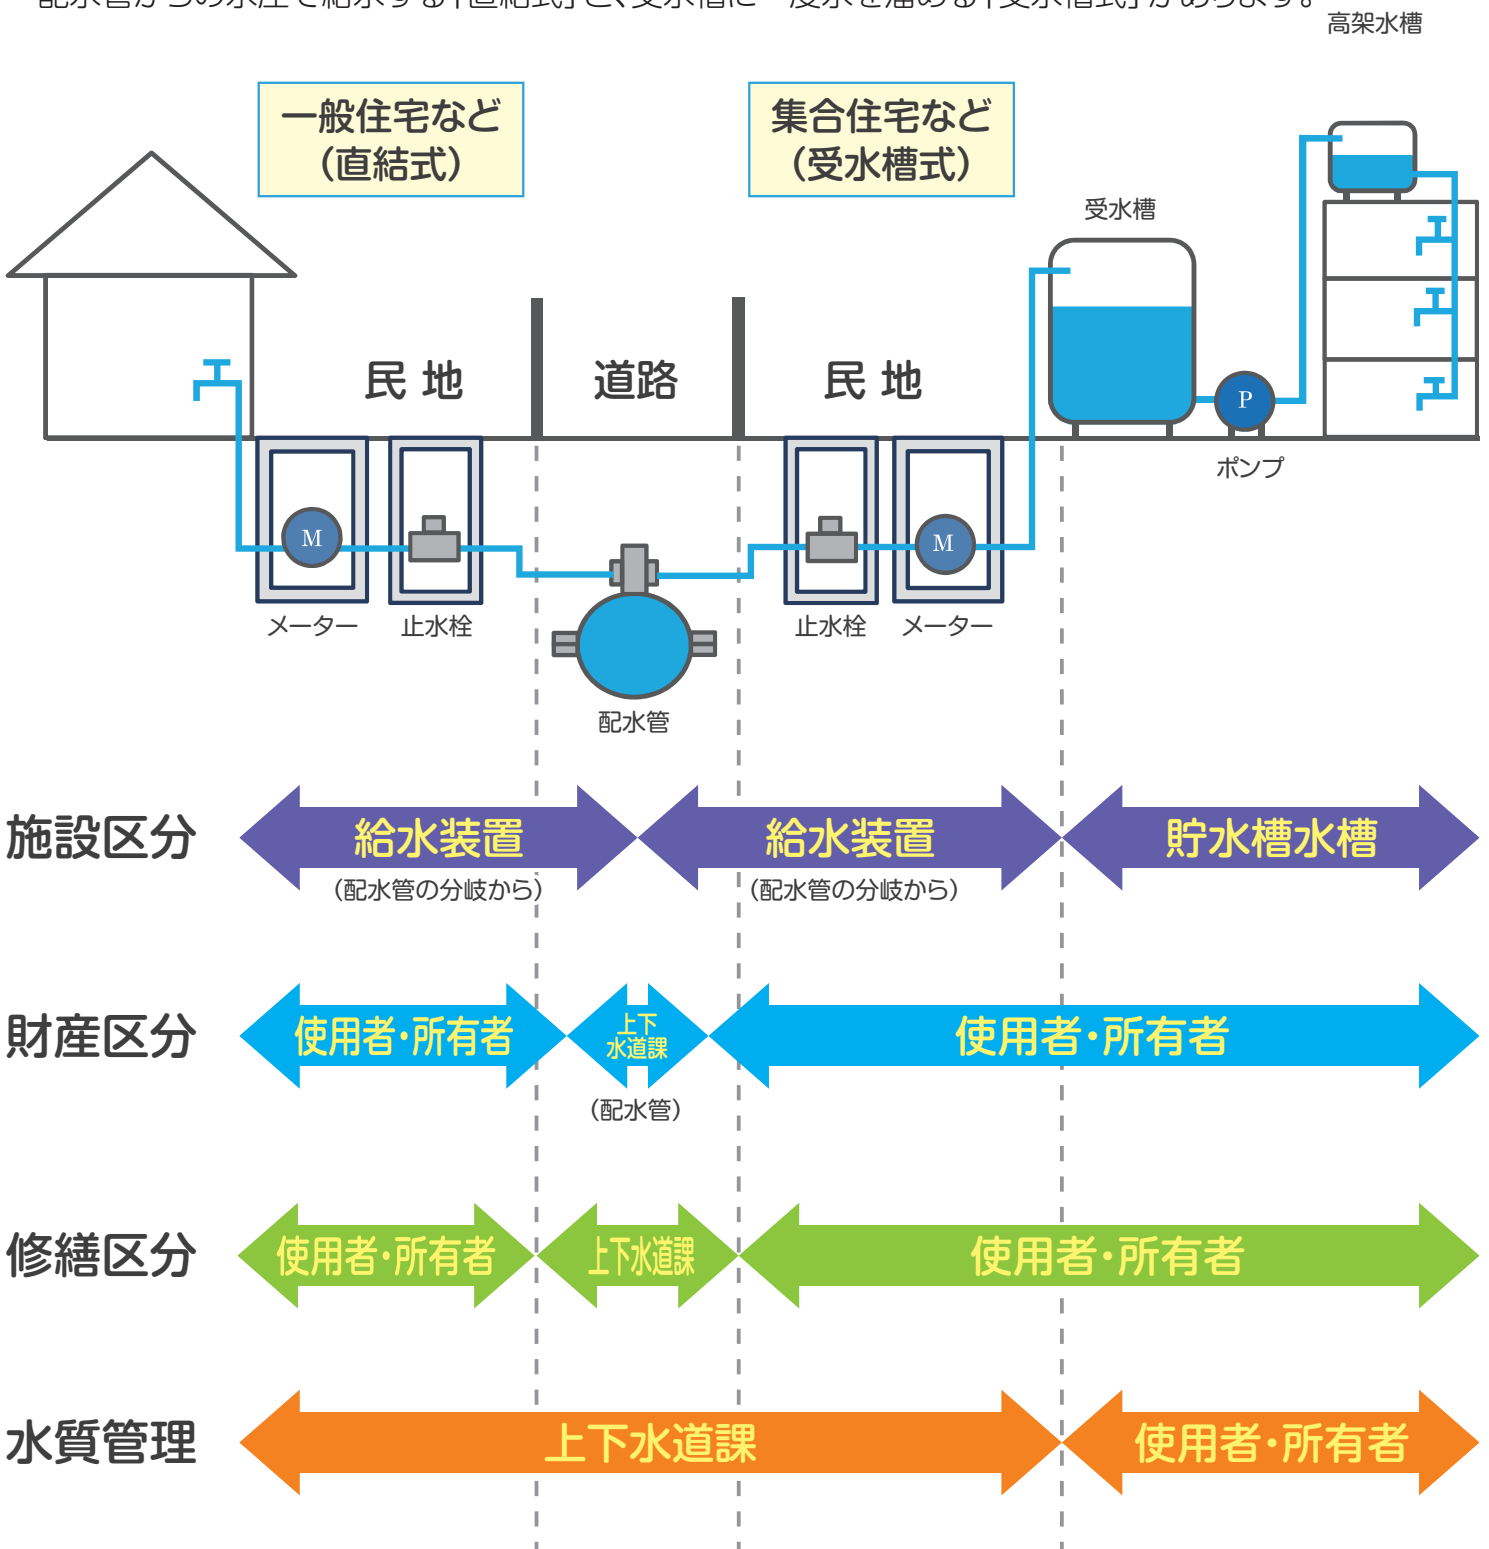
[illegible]

高架水槽

一般住宅など（直結式）

集合住宅など（受水槽式）

受水槽

民 地

道路

民 地

P

ポンプ

M

M

メーター

止水栓

止水栓

メーター

配水管

施設区分

給水装置
（配水管の分岐から）

給水装置
（配水管の分岐から）

貯水槽水槽

財産区分

使用者・所有者

上下水道課
（配水管）

使用者・所有者

修繕区分

使用者・所有者

上下水道課

使用者・所有者

水質管理

上下水道課

使用者・所有者